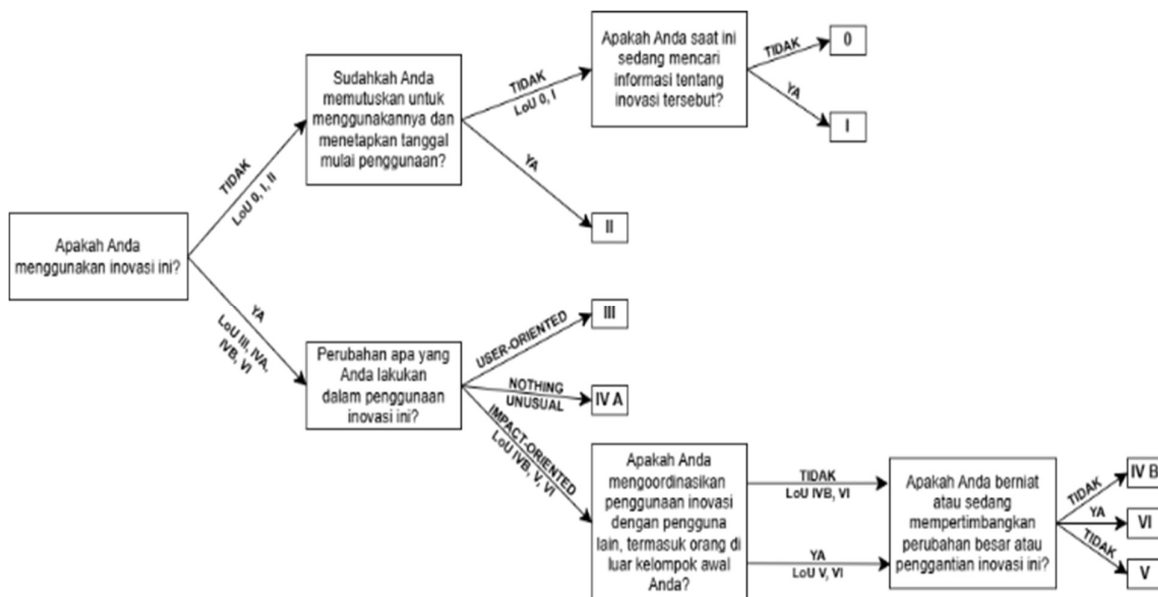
Apakah Anda menggunakan inovasi ini?

TIDAK
LoU 0, I, II

Sudahkah Anda memutuskan untuk menggunakannya dan menetapkan tanggal mulai penggunaan?

TIDAK
LoU 0, I

Apakah Anda saat ini sedang mencari informasi tentang inovasi tersebut?

TIDAK
0

YA
I

YA
II

YA
LoU III, IVA, IVB, VI

Perubahan apa yang Anda lakukan dalam penggunaan inovasi ini?

USER-ORIENTED
III

NOTHING UNUSUAL
IV A

IMPACT-ORIENTED
LoU IVB, V, VI

Apakah Anda mengoordinasikan penggunaan inovasi dengan pengguna lain, termasuk orang di luar kelompok awal Anda?

TIDAK
LoU IVB, VI

YA
LoU V, VI

Apakah Anda berniat atau sedang mempertimbangkan perubahan besar atau penggantian inovasi ini?

TIDAK
IV B

YA
VI

TIDAK
V